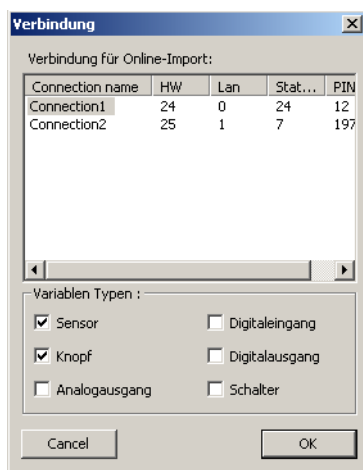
Verbindung

Verbindung für Online-Import:

| Connection name | HW | Lan | Stat... | PIN |
|---|---|---|---|---|
| Connection1 | 24 | 0 | 24 | 12 |
| Connection2 | 25 | 1 | 7 | 197 |

Variablen Typen :

☑ Sensor
☐ Digitaleingang
☑ Knopf
☐ Digitalausgang
☐ Analogausgang
☐ Schalter

Cancel
OK